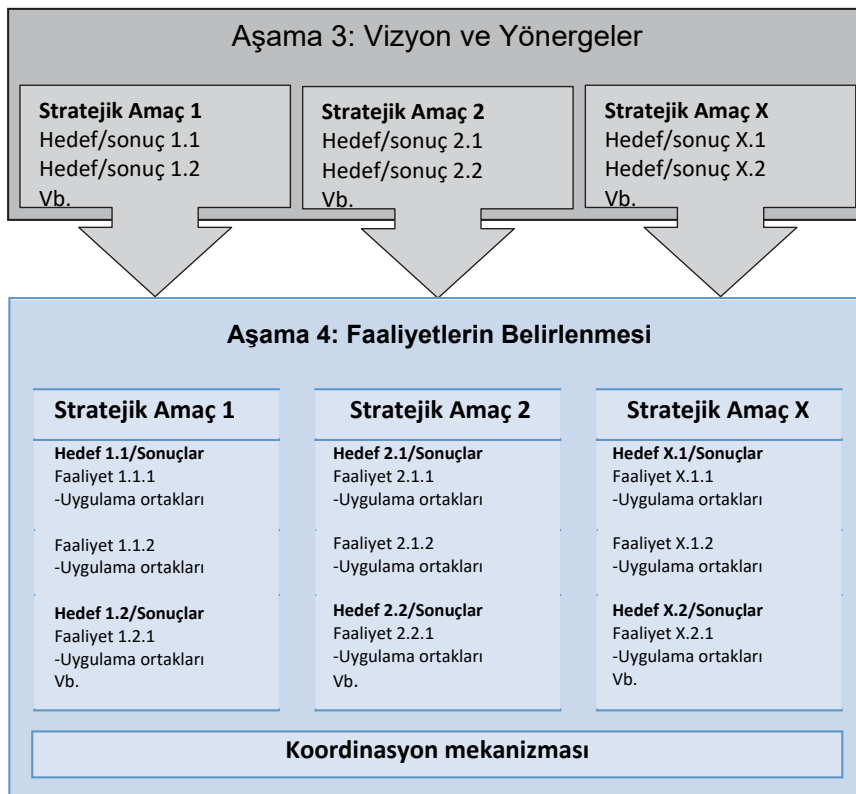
Aşama 3: Vizyon ve Yönergeler

Stratejik Amaç 1
Hedef/sonuç 1.1
Hedef/sonuç 1.2
Vb.

Stratejik Amaç 2
Hedef/sonuç 2.1
Hedef/sonuç 2.2
Vb.

Stratejik Amaç X
Hedef/sonuç X.1
Hedef/sonuç X.2
Vb.

Aşama 4: Faaliyetlerin Belirlenmesi

Stratejik Amaç 1
Hedef 1.1/Sonuçlar
Faaliyet 1.1.1
-Uygulama ortakları

Faaliyet 1.1.2
-Uygulama ortakları

Hedef 1.2/Sonuçlar
Faaliyet 1.2.1
-Uygulama ortakları
Vb.

Stratejik Amaç 2
Hedef 2.1/Sonuçlar
Faaliyet 2.1.1
-Uygulama ortakları

Faaliyet 2.1.2
-Uygulama ortakları

Hedef 2.2/Sonuçlar
Faaliyet 2.2.1
-Uygulama ortakları
Vb.

Stratejik Amaç X
Hedef X.1/Sonuçlar
Faaliyet X.1.1
-Uygulama ortakları

Faaliyet X.1.2
-Uygulama ortakları

Hedef X.2/Sonuçlar
Faaliyet X.2.1
-Uygulama ortakları
Vb.

Koordinasyon mekanizması